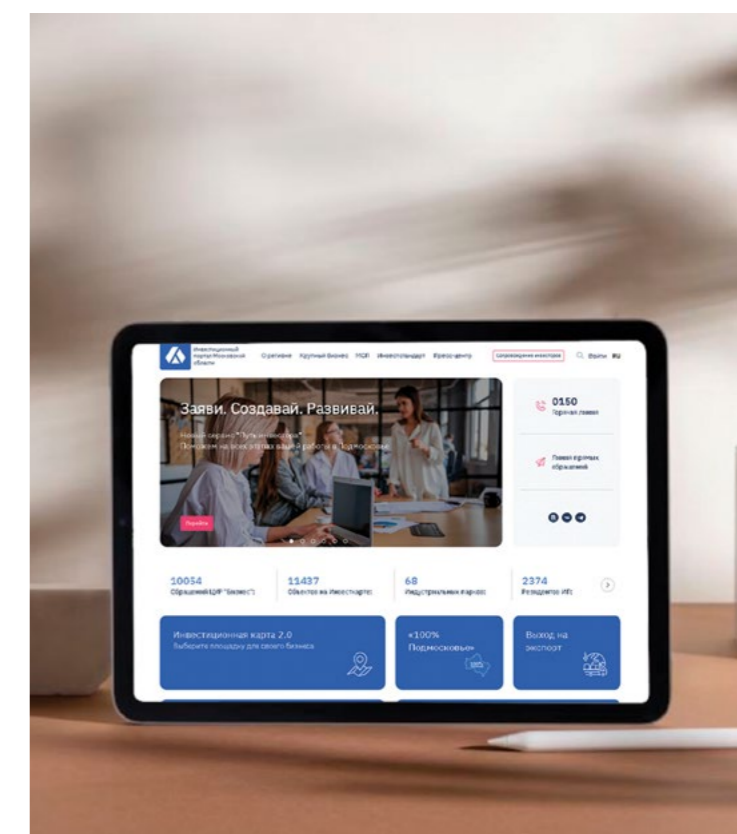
Инвестиционный портал Московской области

О регионе Крупный бизнес МСП Инвестстандарт Пресс-центр Сопровождение инвесторов Фронты RU

Заяви. Создавай. Развивай.

Новый сервис "Путь инвестора". Поможем на всех этапах вашей работы в Подмосковье

Перейти

0150
Горячая линия

Прием обращений

10054
Обращений ЦУР "Бизнес"

11437
Объектов на Инвесткарте

68
Индустриальных парков

2374
Резидентов ИП

Инвестиционная карта 2.0
Выберите площадку для своего бизнеса

«100% Подмосковье»

Выход на экспорт